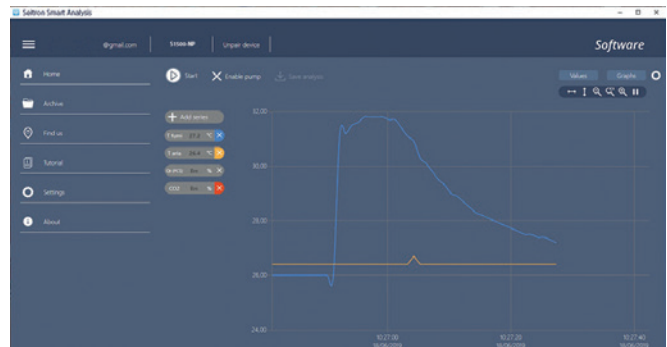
Saitron Smart Analysis

@gmail.com | S1500 NP | Unpair device

Software

Home

Archive

Find us

Tutorial

Settings

About

Start

Enable pump

Save analysis

Values

Graphs

Add sensor

T fumi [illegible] °C

T amb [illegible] °C

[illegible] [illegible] %

CO2 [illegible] %

32,00

30,00

28,00

26,00

24,00

10:27:00 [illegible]

10:27:20 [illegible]

10:27:40 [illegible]